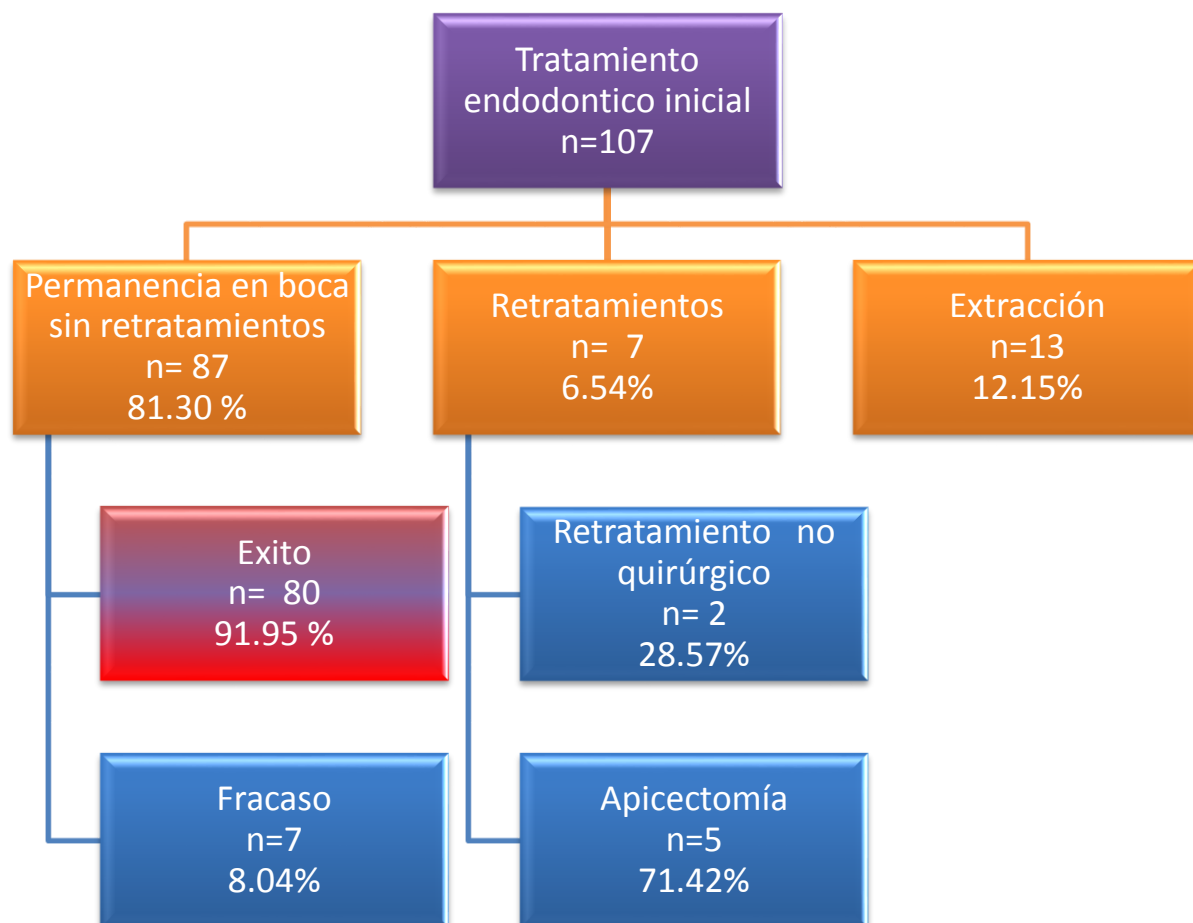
Tratamiento endodontico inicial
n=107

Permanencia en boca sin retratamientos
n= 87
81.30 %

Retratamientos
n= 7
6.54%

Extracción
n=13
12.15%

Exito
n= 80
91.95 %

Fracaso
n=7
8.04%

Retratamiento no quirúrgico
n= 2
28.57%

Apicectomía
n=5
71.42%